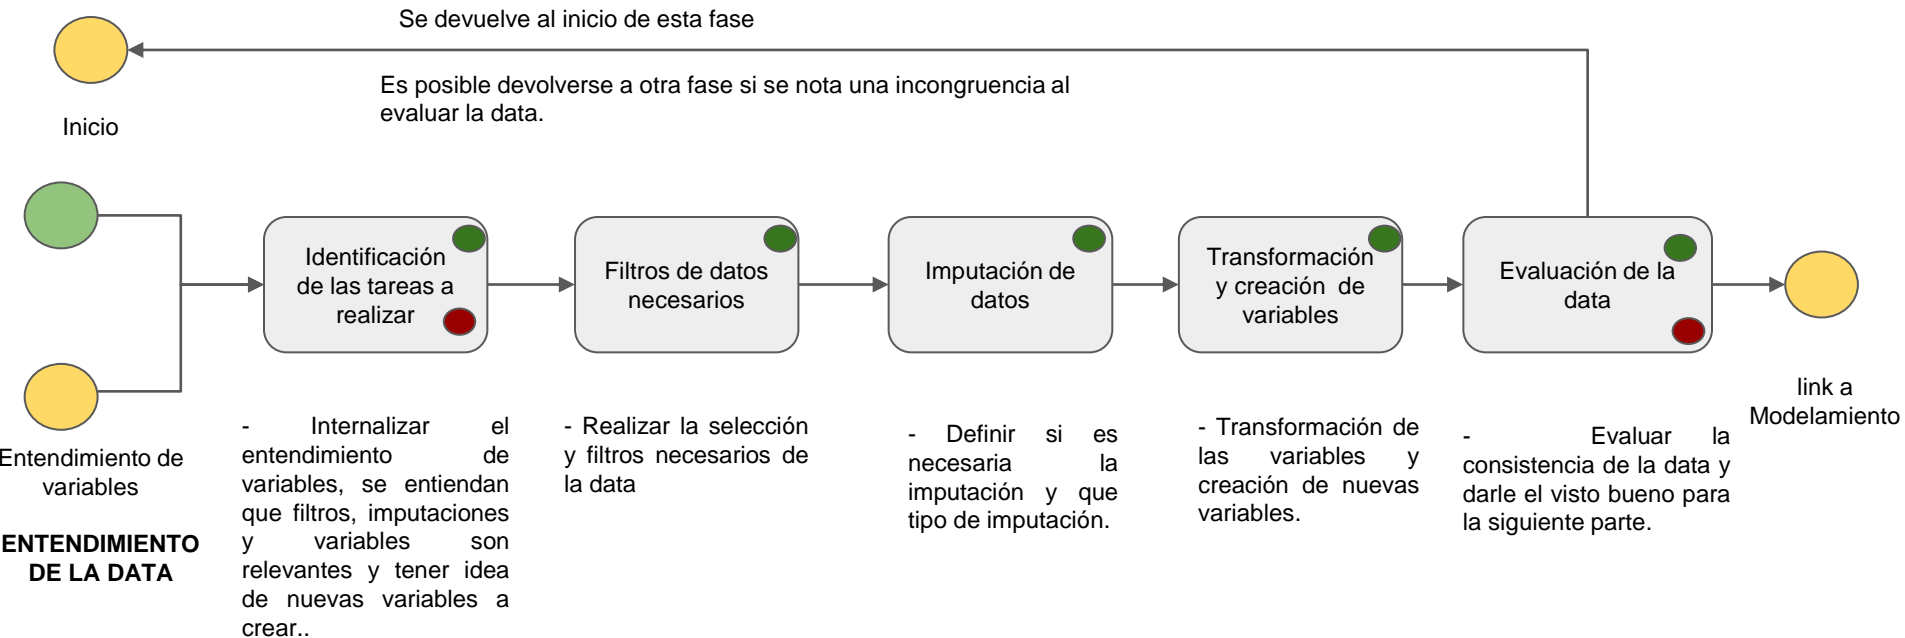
Se devuelve al inicio de esta fase

Es posible devolverse a otra fase si se nota una incongruencia al evaluar la data.

Inicio

Entendimiento de variables

ENTENDIMIENTO DE LA DATA

Identificación de las tareas a realizar

Filtros de datos necesarios

Imputación de datos

Transformación y creación de variables

Evaluación de la data

link a Modelamiento

- Internalizar el entendimiento de variables, se entiendan que filtros, imputaciones y variables son relevantes y tener idea de nuevas variables a crear..

- Realizar la selección y filtros necesarios de la data

- Definir si es necesaria la imputación y que tipo de imputación.

- Transformación de las variables y creación de nuevas variables.

- Evaluar la consistencia de la data y darle el visto bueno para la siguiente parte.